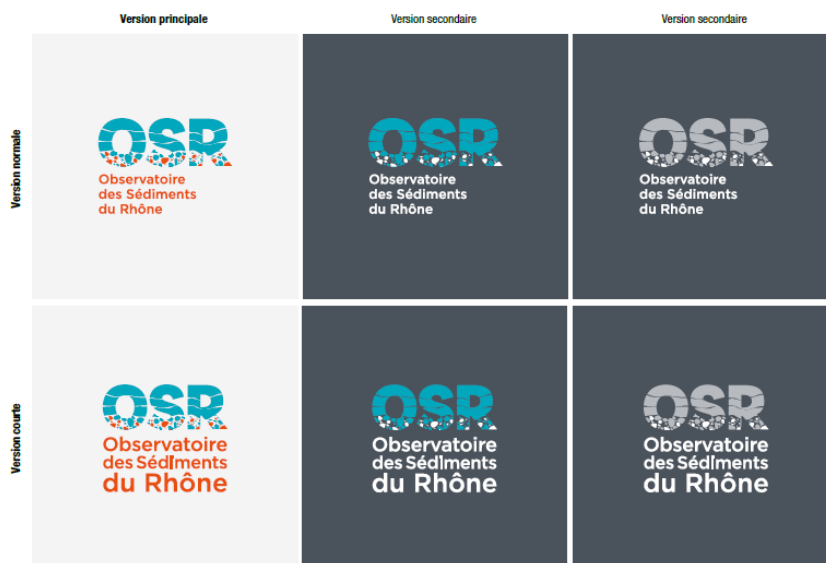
Version principale

Version secondaire

Version secondaire

Version normale

OSR
Observatoire
des Sédiments
du Rhône

OSR
Observatoire
des Sédiments
du Rhône

OSR
Observatoire
des Sédiments
du Rhône

Version courte

OSR
Observatoire
des Sédiments
du Rhône

OSR
Observatoire
des Sédiments
du Rhône

OSR
Observatoire
des Sédiments
du Rhône